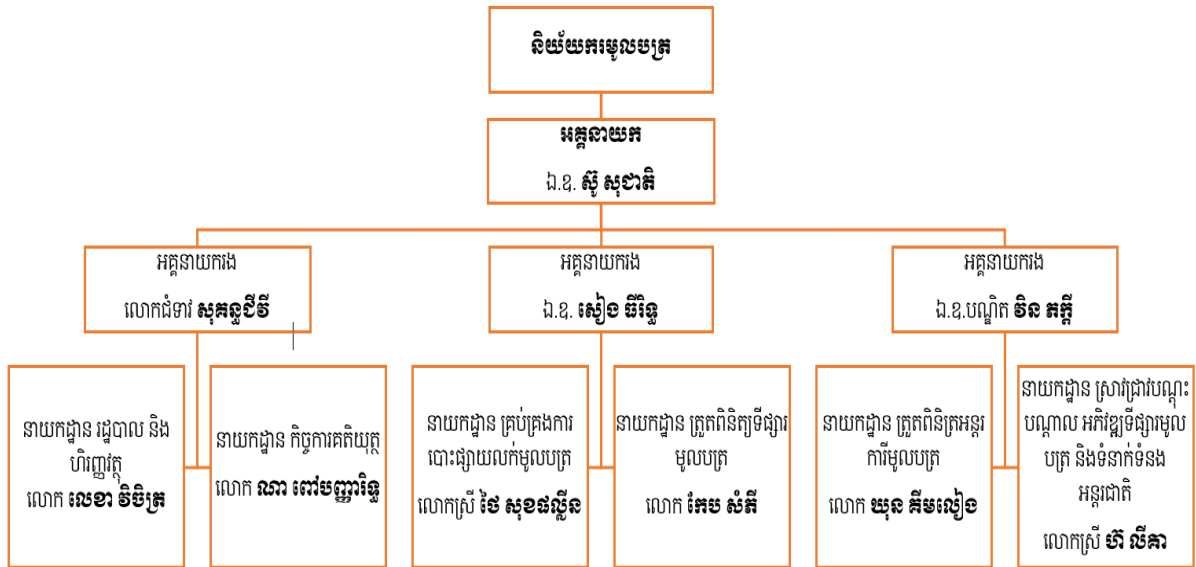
និយ័តករមូលបត្រ

អគ្គនាយក

ឯ.ឧ. ស៊ូ សុជាតិ

អគ្គនាយករង

លោកជំទាវ សុគន្ធជីវី

អគ្គនាយករង

ឯ.ឧ. សៀង ធីរិទ្ធ

អគ្គនាយករង

ឯ.ឧ.បណ្ឌិត ទិន តក្កី

នាយកដ្ឋាន រដ្ឋបាល និង ហិរញ្ញវត្ថុ

លោក លេខា វិចិត្រ

នាយកដ្ឋាន កិច្ចការគតិយុត្ត

លោក ណា ពៅបញ្ញារិទ្ធ

នាយកដ្ឋាន គ្រប់គ្រងការបោះផ្សាយលក់មូលបត្រ

លោកស្រី ថៃ សុខផល្លីន

នាយកដ្ឋាន ត្រួតពិនិត្យទីផ្សារមូលបត្រ

លោក កែប សំភី

នាយកដ្ឋាន ត្រួតពិនិត្រអន្តរការីមូលបត្រ

លោក យុន គីមលៀង

នាយកដ្ឋាន ស្រាវជ្រាវបណ្តុះបណ្តាល អភិវឌ្ឍទីផ្សារមូលបត្រ និងទំនាក់ទំនងអន្តរជាតិ

លោកស្រី ហ៊ា លីតា